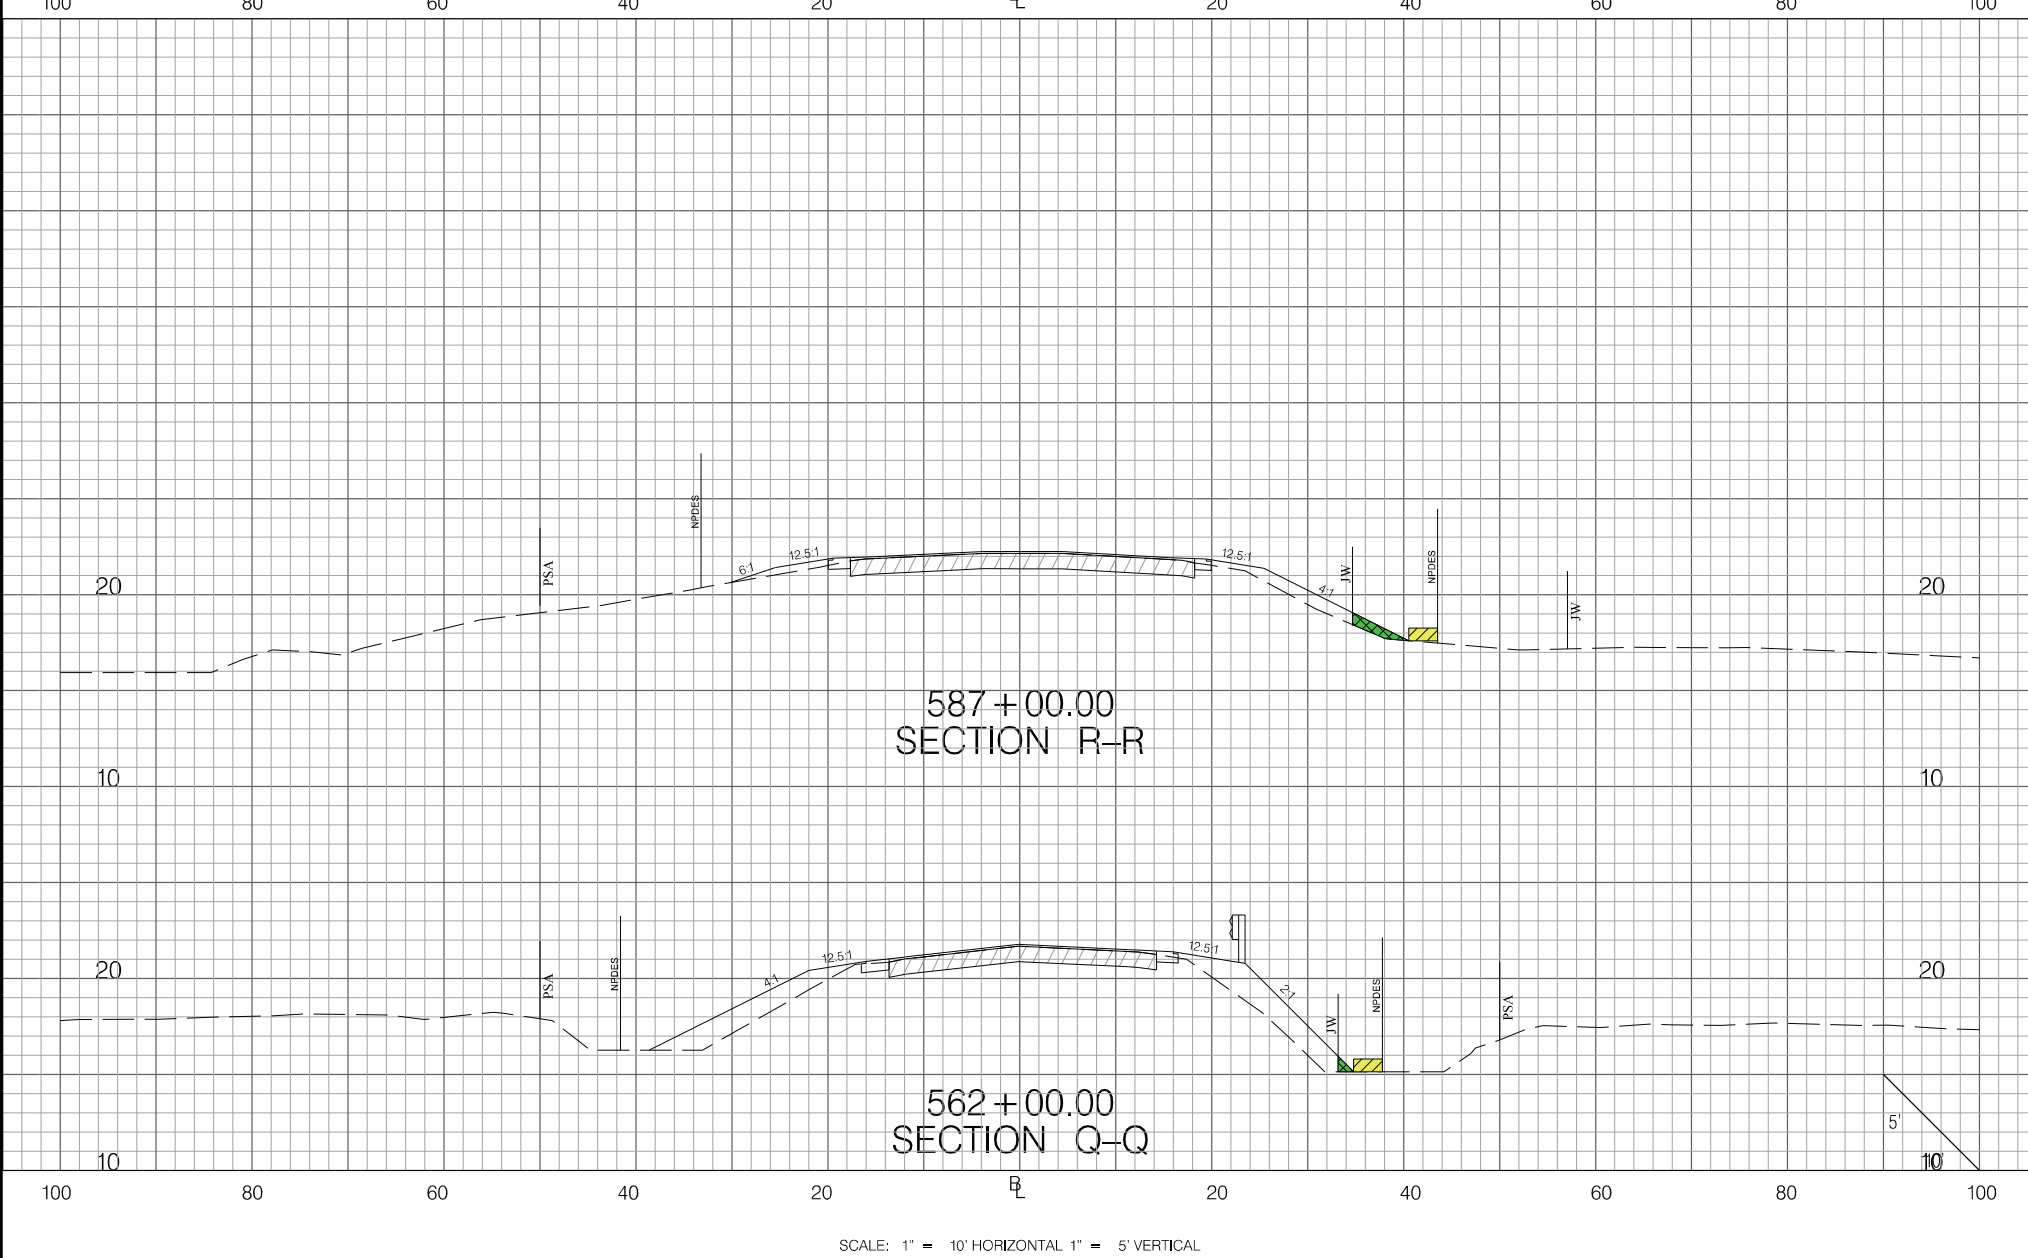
100 80 60 40 20 L 20 40 60 80 100

NPDES
PSA
6:1
12.5:1
12.5:1
JW
NPDES
4:1
JW

20 20

587 + 00.00
SECTION R–R

10 10

PSA
NPDES
4:1
12.5:1
12.5:1
2:1
JW
NPDES
PSA

20 20

562 + 00.00
SECTION Q–Q

5'
10 10'

100 80 60 40 20 BL 20 40 60 80 100

SCALE: 1" = 10' HORIZONTAL 1" = 5' VERTICAL